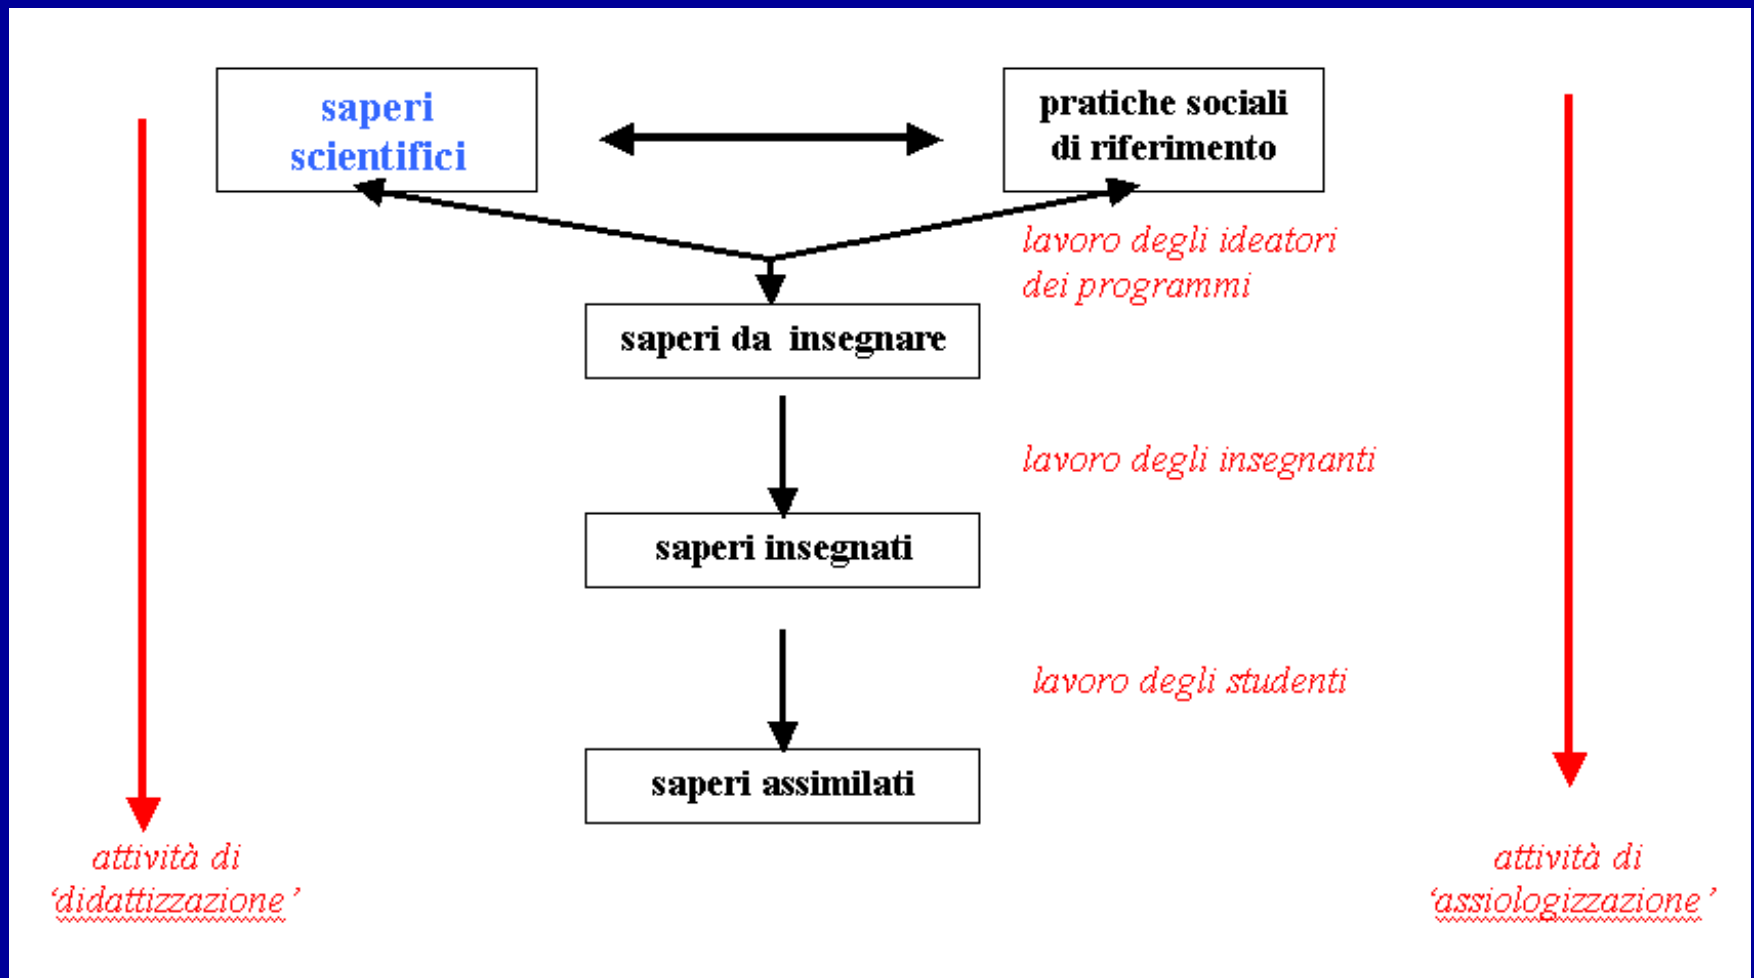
saperi scientifici

pratiche sociali di riferimento

lavoro degli ideatori dei programmi

saperi da insegnare

lavoro degli insegnanti

saperi insegnati

lavoro degli studenti

saperi assimilati

attività di 'didattizzazione'

attività di 'assiologizzazione'